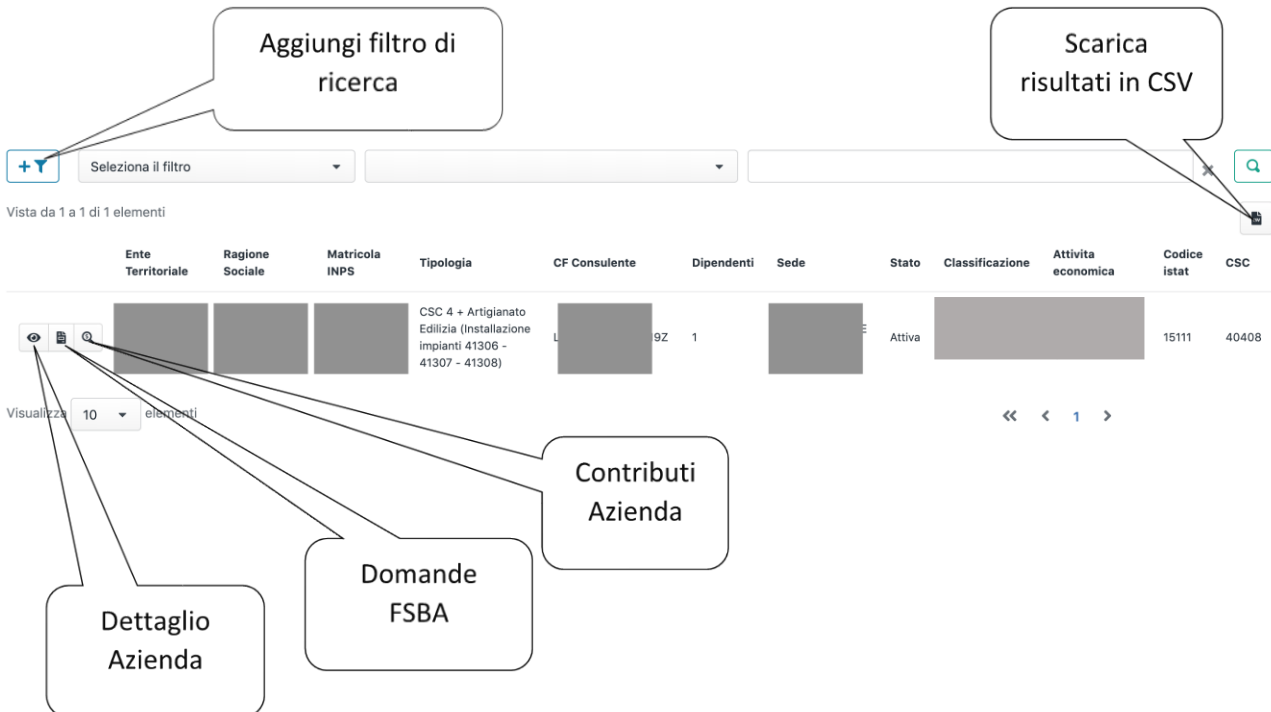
Aggiungi filtro di ricerca

Scarica risultati in CSV

Seleziona il filtro

Vista da 1 a 1 di 1 elementi

| | Ente Territoriale | Ragione Sociale | Matricola INPS | Tipologia | CF Consulente | Dipendenti | Sede | Stato | Classificazione | Attivita economica | Codice istat | CSC |
|---|---|---|---|---|---|---|---|---|---|---|---|---|
| | | | | CSC 4 + Artigianato Edilizia (Installazione impianti 41306 - 41307 - 41308) | L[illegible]9Z | 1 | | Attiva | | | 15111 | 40408 |

Visualizza 10 elementi

1

Contributi Azienda

Domande FSBA

Dettaglio Azienda